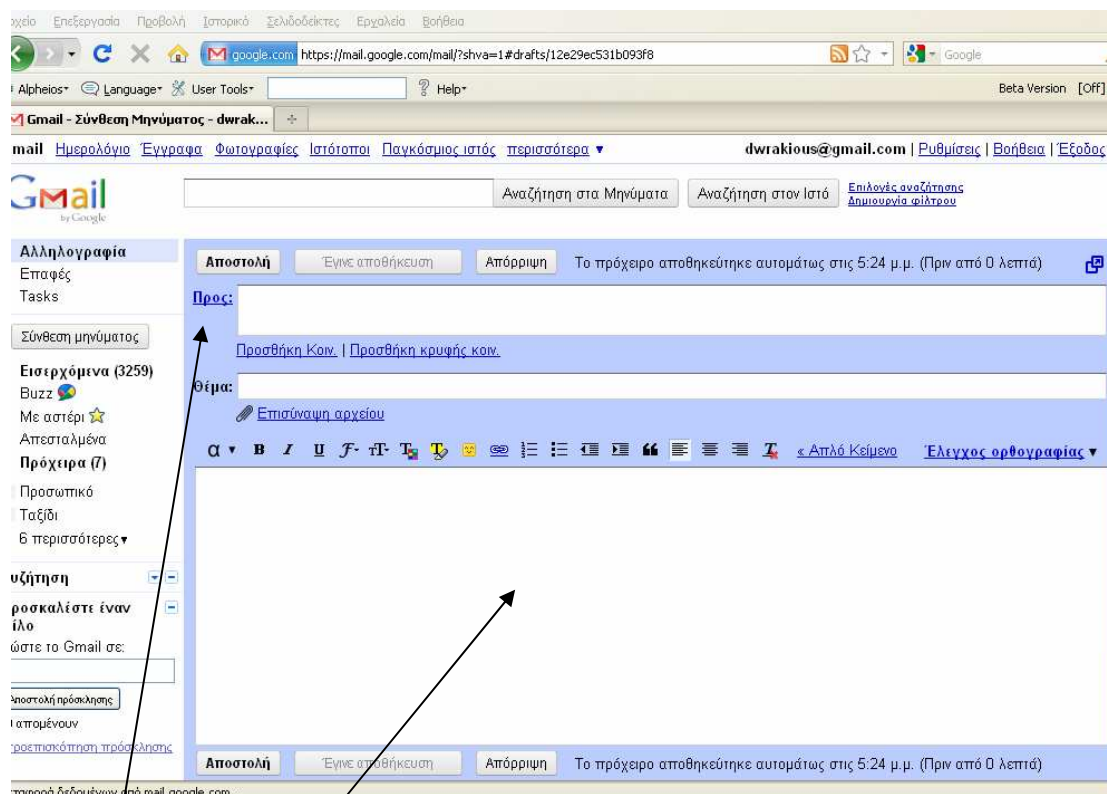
χείο Επεξεργασία Προβολή Ιστορικό Σελιδοδείκτες Εργαλεία Βοήθεια

google.com https://mail.google.com/mail/?shva=1#drafts/12e29ec531b093f8

Google

Alpheios Language User Tools Help Beta Version [Off]

Gmail - Σύνθεση Μηνύματος - dwrak...

mail Ημερολόγιο Έγγραφα Φωτογραφίες Ιστότοποι Παγκόσμιος ιστός περισσότερα ▾ dwrakious@gmail.com | Ρυθμίσεις | Βοήθεια | Έξοδος

Gmail by Google

Αναζήτηση στα Μηνύματα Αναζήτηση στον Ιστό Επιλογές αναζήτησης Δημιουργία φίλτρου

Αλληλογραφία
Επαφές
Tasks

Σύνθεση μηνύματος

Εισερχόμενα (3259)
Buzz
Με αστέρι
Απεσταλμένα
Πρόχειρα (7)
Προσωπικό
Ταξίδι
6 περισσότερες ▾

υζήτηση

ροσκαλέστε έναν ίλο
ώστε το Gmail σε:

Αποστολή πρόσκλησης
απομένουν
ροεπισκόπηση πρόσκλησης

Αποστολή Έγινε αποθήκευση Απόρριψη Το πρόχειρο αποθηκεύτηκε αυτομάτως στις 5:24 μ.μ. (Πριν από 0 λεπτά)

Προς:

Προσθήκη Κοιν. | Προσθήκη κρυφής κοιν.

Θέμα:

Επισύναψη αρχείου

« Απλό Κείμενο Έλεγχος ορθογραφίας ▾

Αποστολή Έγινε αποθήκευση Απόρριψη Το πρόχειρο αποθηκεύτηκε αυτομάτως στις 5:24 μ.μ. (Πριν από 0 λεπτά)

ταφορά δεδομένων από mail.google.com...